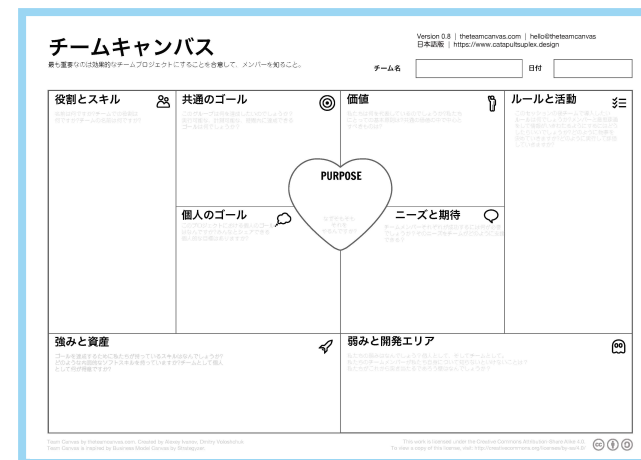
チームキャンバス

最も重要なのは効果的なチームプロジェクトにすることを合意して、メンバーを知ること。

Version 0.8 | theteamcanvas.com | hello@theteamcanvas.com
日本語版 | https://www.catapultsuplex.design

チーム名

日付

役割とスキル

共通のゴール

価値

ルールと活動

PURPOSE

個人のゴール

ニーズと期待

強みと資産

弱みと開発エリア

Team Canvas by theteamcanvas.com. Created by Alexey Ivanov, Dmitry Voloshchuk
Team Canvas is inspired by Business Model Canvas by Strategyzer

This work is licensed under the Creative Commons Attribution-Share Alike 4.0.
To view a copy of this license, visit: http://creativecommons.org/licenses/by-sa/4.0/